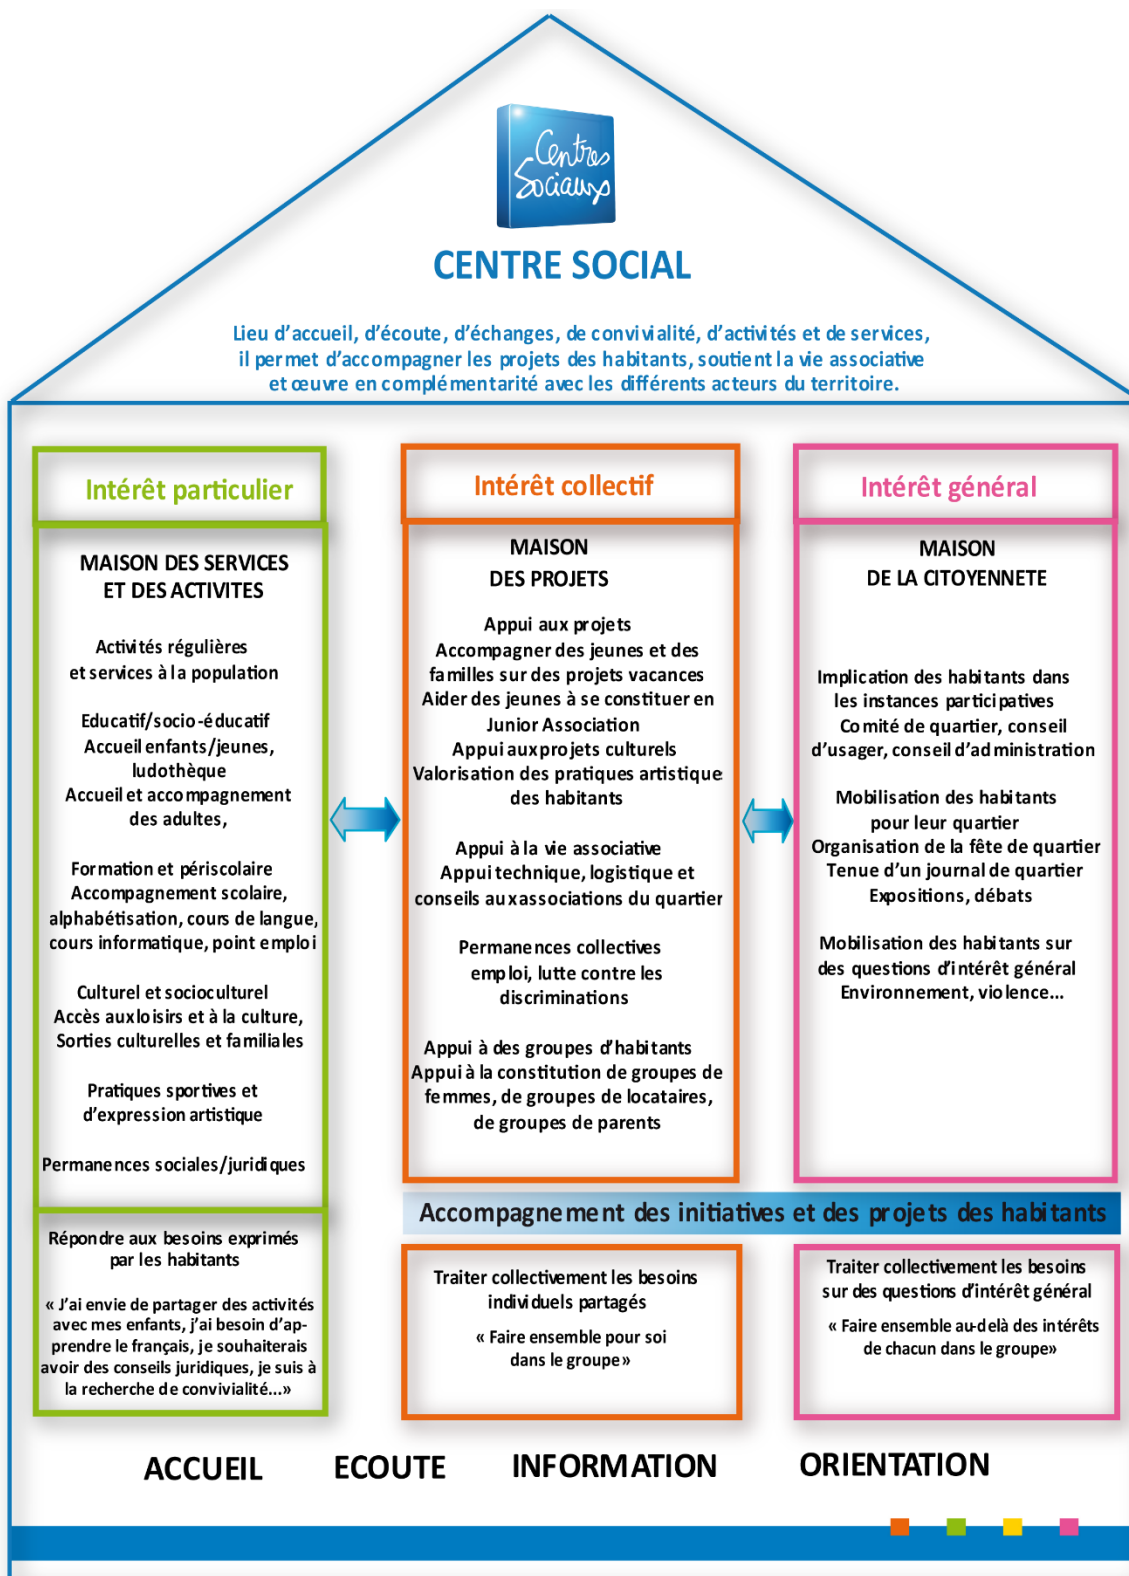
Centres Sociaux

CENTRE SOCIAL

Lieu d'accueil, d'écoute, d'échanges, de convivialité, d'activités et de services, il permet d'accompagner les projets des habitants, soutient la vie associative et œuvre en complémentarité avec les différents acteurs du territoire.

Intérêt particulier

MAISON DES SERVICES ET DES ACTIVITES

Activités régulières et services à la population

Educatif/socio-éducatif
Accueil enfants/jeunes, ludothèque
Accueil et accompagnement des adultes,

Formation et périscolaire
Accompagnement scolaire, alphabétisation, cours de langue, cours informatique, point emploi

Culturel et socioculturel
Accès aux loisirs et à la culture, Sorties culturelles et familiales

Pratiques sportives et d'expression artistique

Permanences sociales/juridiques

Intérêt collectif

MAISON DES PROJETS

Appui aux projets
Accompagner des jeunes et des familles sur des projets vacances
Aider des jeunes à se constituer en Junior Association
Appui aux projets culturels
Valorisation des pratiques artistique des habitants

Appui à la vie associative
Appui technique, logistique et conseils aux associations du quartier

Permanences collectives
emploi, lutte contre les discriminations

Appui à des groupes d'habitants
Appui à la constitution de groupes de femmes, de groupes de locataires, de groupes de parents

Intérêt général

MAISON DE LA CITOYENNETE

Implication des habitants dans les instances participatives
Comité de quartier, conseil d'usager, conseil d'administration

Mobilisation des habitants pour leur quartier
Organisation de la fête de quartier
Tenue d'un journal de quartier
Expositions, débats

Mobilisation des habitants sur des questions d'intérêt général
Environnement, violence...

Accompagnement des initiatives et des projets des habitants

Répondre aux besoins exprimés par les habitants

« J'ai envie de partager des activités avec mes enfants, j'ai besoin d'apprendre le français, je souhaiterais avoir des conseils juridiques, je suis à la recherche de convivialité...»

Traiter collectivement les besoins individuels partagés

« Faire ensemble pour soi dans le groupe »

Traiter collectivement les besoins sur des questions d'intérêt général

« Faire ensemble au-delà des intérêts de chacun dans le groupe»

ACCUEIL ECOUTE INFORMATION ORIENTATION